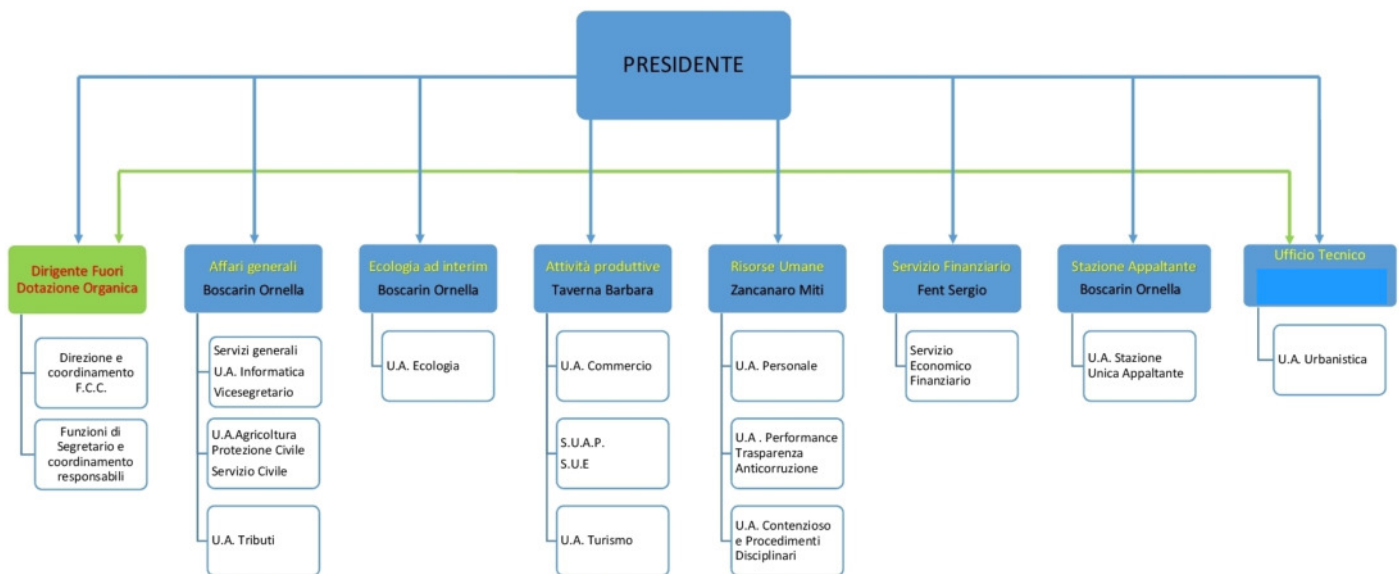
PRESIDENTE

Dirigente Fuori Dotazione Organica

Direzione e coordinamento F.C.C.

Funzioni di Segretario e coordinamento responsabili

Affari generali
Boscarin Ornella

Servizi generali
U.A. Informatica
Vicesegretario

U.A.Agricoltura
Protezione Civile
Servizio Civile

U.A. Tributi

Ecologia ad interim
Boscarin Ornella

U.A. Ecologia

Attività produttive
Taverna Barbara

U.A. Commercio

S.U.A.P.
S.U.E

U.A. Turismo

Risorse Umane
Zancanaro Miti

U.A. Personale

U.A . Performance
Trasparenza
Anticorruzione

U.A. Contenzioso e Procedimenti Disciplinari

Servizio Finanziario
Fent Sergio

Servizio Economico Finanziario

Stazione Appaltante
Boscarin Ornella

U.A. Stazione Unica Appaltante

Ufficio Tecnico

U.A. Urbanistica